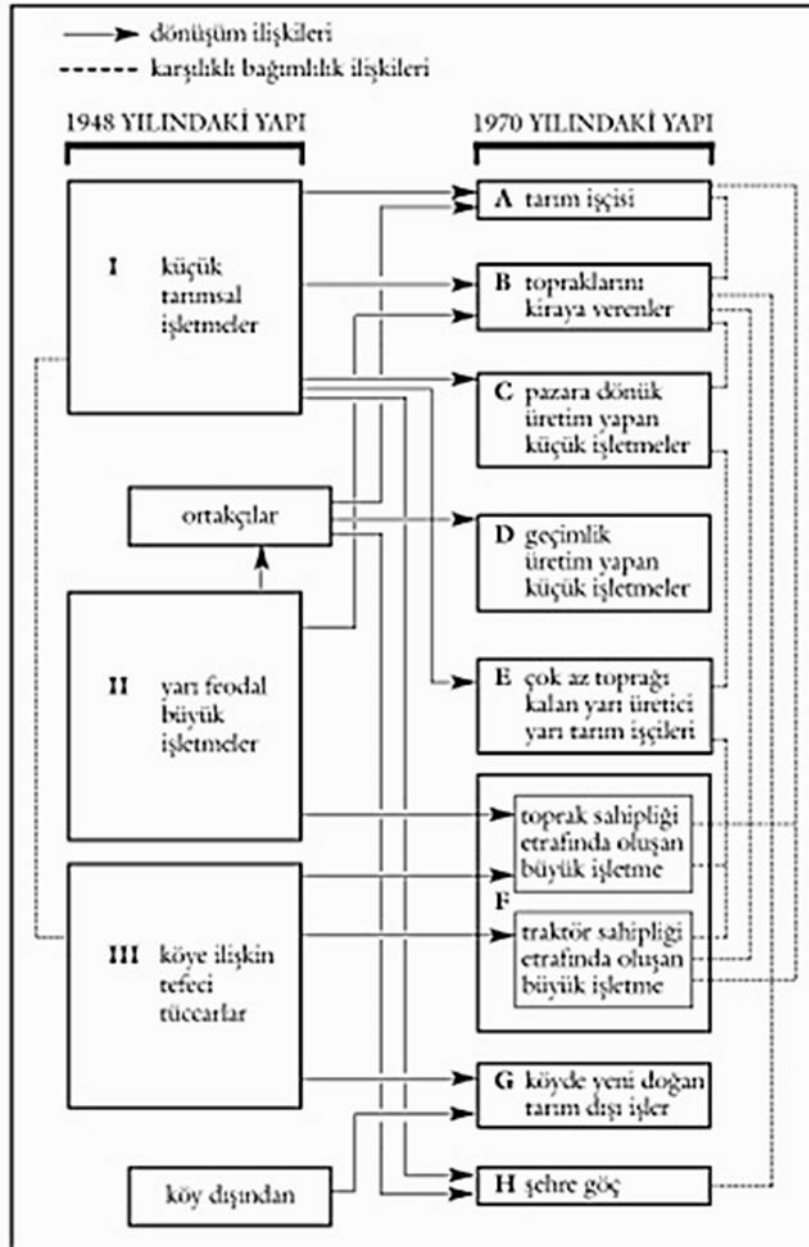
dönüşüm ilişkileri
karşılıklı bağımlılık ilişkileri

1948 YILINDAKİ YAPI

I küçük tarımsal işletmeler

ortakçılar

II yarı feodal büyük işletmeler

III köye ilişkin tefeci tüccarlar

köy dışından

1970 YILINDAKİ YAPI

A tarım işçisi

B topraklarını kiraya verenler

C pazara dönük üretim yapan küçük işletmeler

D geçimlik üretim yapan küçük işletmeler

E çok az toprağı kalan yarı üretici yarı tarım işçileri

F

toprak sahipliği etrafında oluşan büyük işletme

traktör sahipliği etrafında oluşan büyük işletme

G köyde yeni doğan tarım dışı işler

H şehre göç